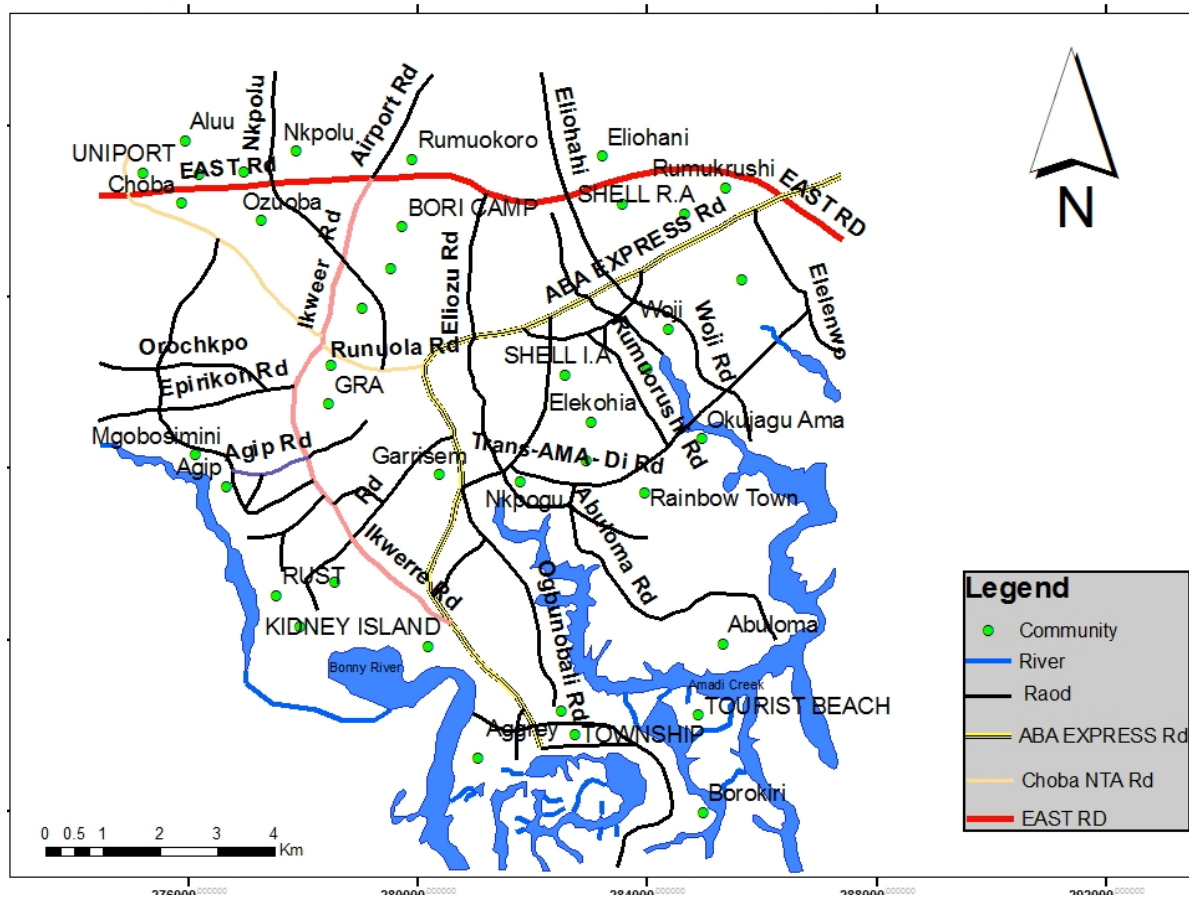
N

Aluu
Nkpolu
Nkpolu
Airport Rd
Rumuokoro
Eliohahi
Eliohani
UNIPORT
EAST Rd
Rumukrushi
Choba
SHELL R.A
EAST RD
Ozuoba
BORI CAMP
Rd
Ikweer Rd
Eliozu Rd
ABA EXPRESS Rd
Woji
Woji Rd
Elelenwo
Orochkpo
Runuola Rd
SHELL I.A
Rumuorusiu Rd
Epirikon Rd
GRA
Elekohia
Okujagu Ama
Mgobosimini
Agip Rd
Garrisem
Trans-AMA- Di Rd
Agip
Nkpogu
Abuloma Rd
Rainbow Town
Rd
Ikwerre Rd
Ogbunobaii Rd
RUST
KIDNEY ISLAND
Abuloma
Bonny River
Amadi Creek
TOURIST BEACH
Aggrey
TOWNSHIP
Borokiri

0 0.5 1 2 3 4 Km

Legend
Community
River
Raod
ABA EXPRESS Rd
Choba NTA Rd
EAST RD

276000
280000
284000
288000
292000